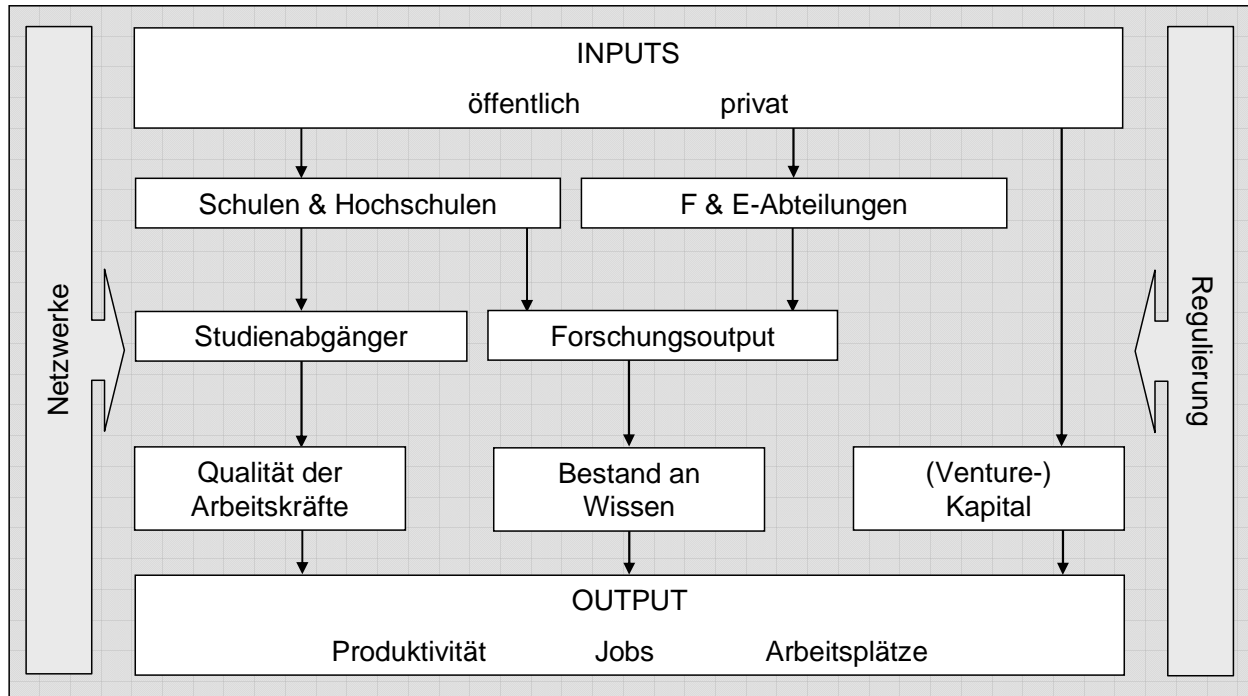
INPUTS
öffentlich privat

Schulen & Hochschulen

F & E-Abteilungen

Netzwerke

Studienabgänger

Forschungsoutput

Regulierung

Qualität der Arbeitskräfte

Bestand an Wissen

(Venture-) Kapital

OUTPUT
Produktivität Jobs Arbeitsplätze